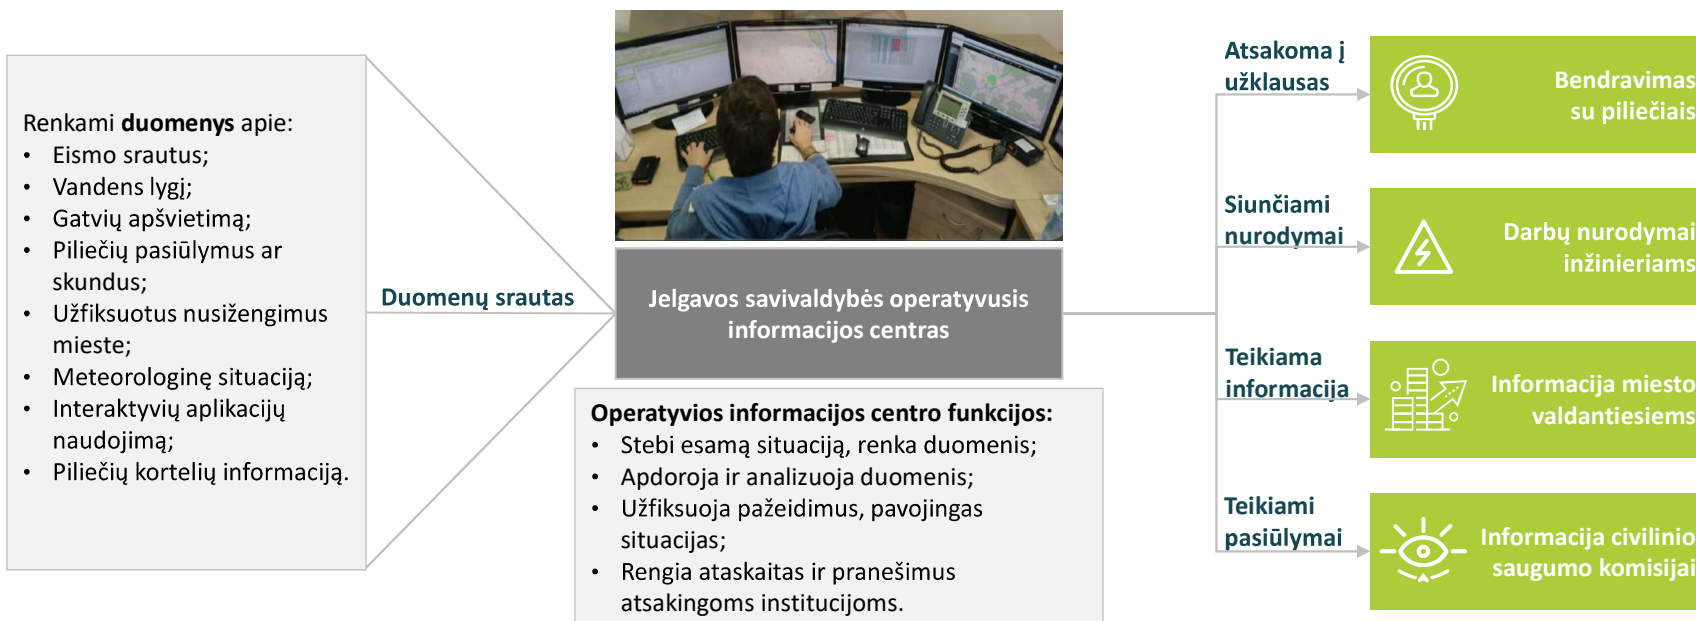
Renkami **duomenys** apie:
- Eismo srautus;
- Vandens lygį;
- Gatvių apšvietimą;
- Piliečių pasiūlymus ar skundus;
- Užfiksuotus nusižengimus mieste;
- Meteorologinę situaciją;
- Interaktyvių aplikacijų naudojimą;
- Piliečių kortelių informaciją.

Duomenų srautas

Jelgavos savivaldybės operatyvusis informacijos centras

Operatyvios informacijos centro funkcijos:
- Stebi esamą situaciją, renka duomenis;
- Apdoroja ir analizuoja duomenis;
- Užfiksuoja pažeidimus, pavojingas situacijas;
- Rengia ataskaitas ir pranešimus atsakingoms institucijoms.

Atsakoma į užklausas

Bendravimas su piliečiais

Siunčiami nurodymai

Darbų nurodymai inžinieriams

Teikiama informacija

Informacija miesto valdantiesiems

Teikiami pasiūlymai

Informacija civilinio saugumo komisijai